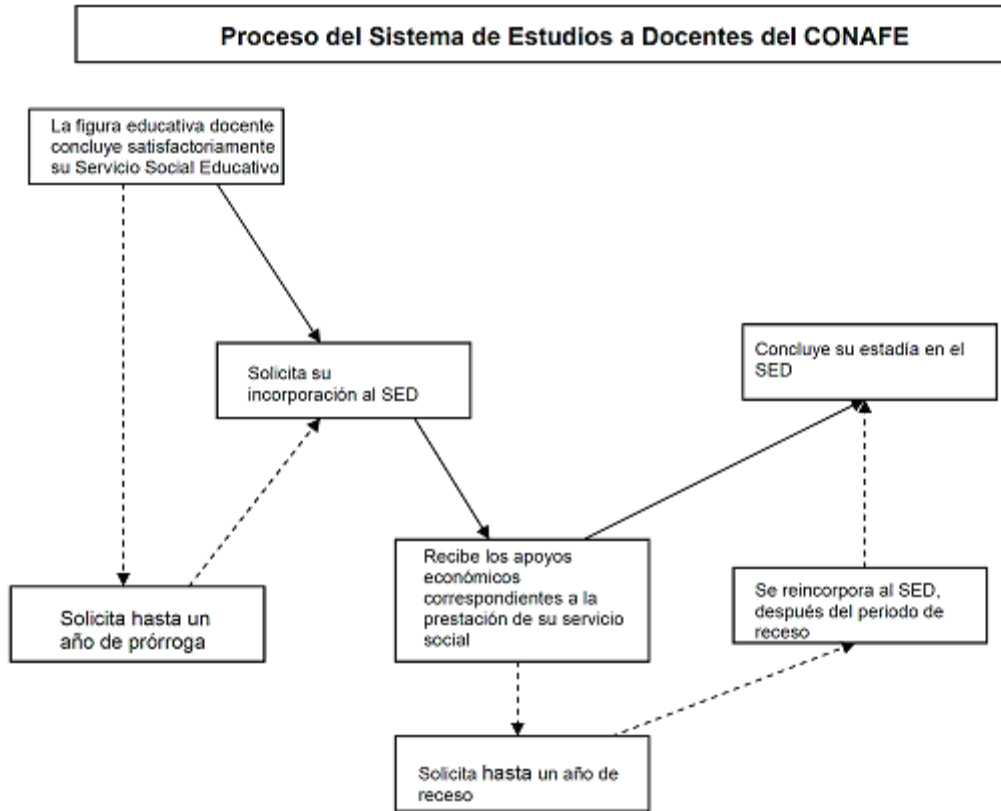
Proceso del Sistema de Estudios a Docentes del CONAFE

La figura educativa docente concluye satisfactoriamente su Servicio Social Educativo

Solicita su incorporación al SED

Concluye su estadía en el SED

Solicita hasta un año de prórroga

Recibe los apoyos económicos correspondientes a la prestación de su servicio social

Se reincorpora al SED, después del periodo de receso

Solicita hasta un año de receso